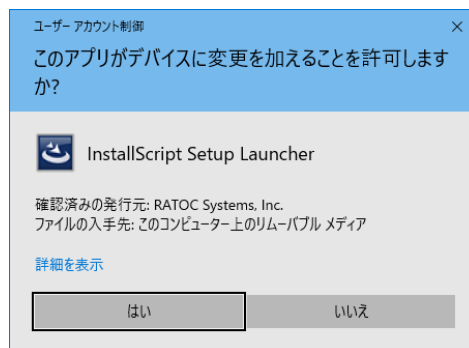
ユーザー アカウント制御

このアプリがデバイスに変更を加えることを許可しますか?

InstallScript Setup Launcher

確認済みの発行元: RATOC Systems, Inc.
ファイルの入手先: このコンピューター上のリムーバブル メディア

詳細を表示

はい

いいえ